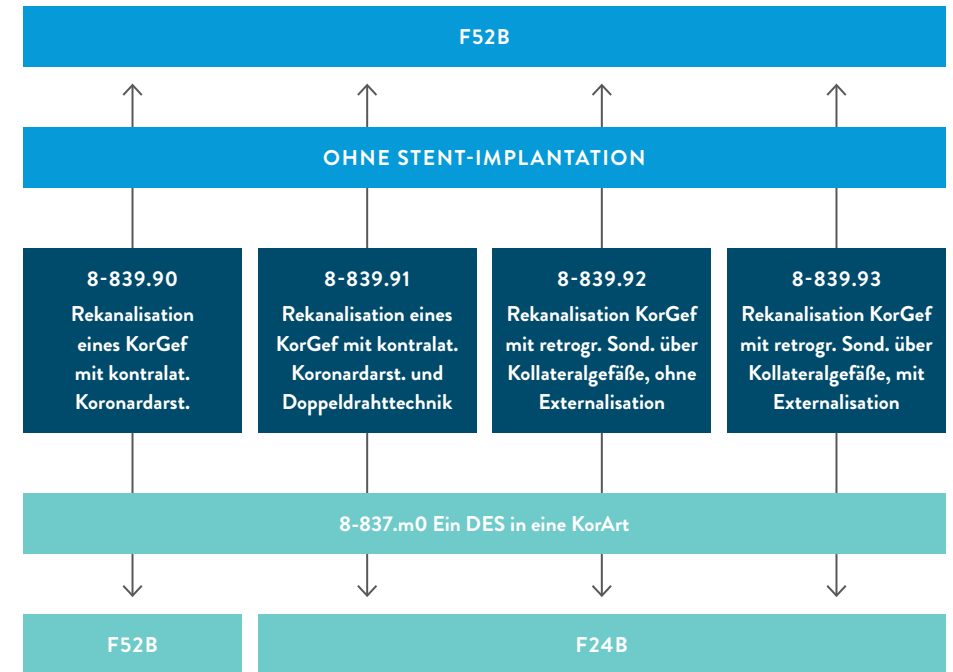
F52B

OHNE STENT-IMPLANTATION

8-839.90
Rekanalisation eines KorGef mit kontralat. Koronardarst.

8-839.91
Rekanalisation eines KorGef mit kontralat. Koronardarst. und Doppeldrahttechnik

8-839.92
Rekanalisation KorGef mit retrogr. Sond. über Kollateralgefäße, ohne Externalisation

8-839.93
Rekanalisation KorGef mit retrogr. Sond. über Kollateralgefäße, mit Externalisation

8-837.m0 Ein DES in eine KorArt

F52B

F24B